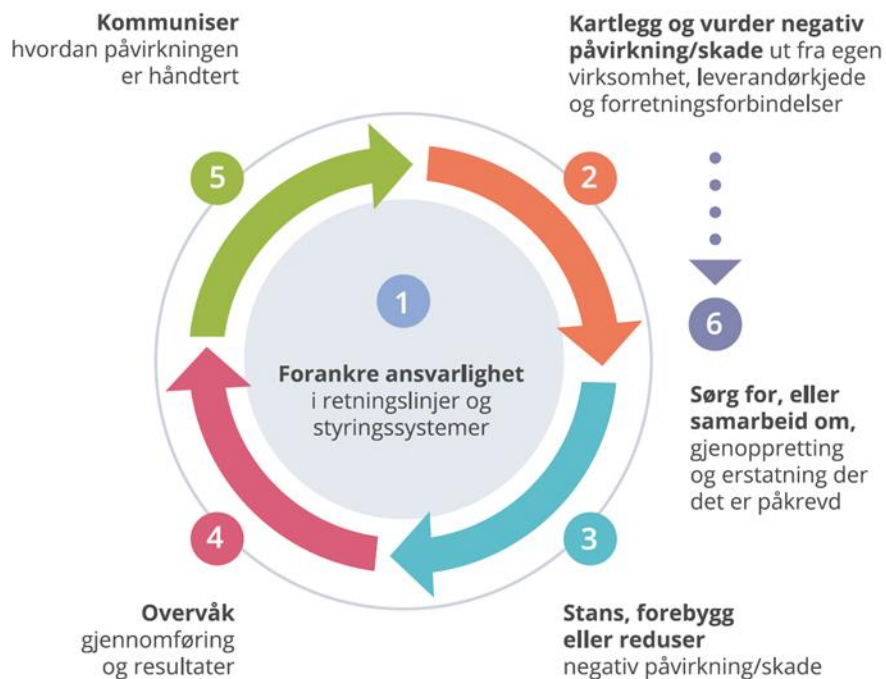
Kommuniser
hvordan påvirkningen er håndtert

Kartlegg og vurder negativ påvirkning/skade ut fra egen virksomhet, leverandørkjede og forretningsforbindelser

5

2

1

Forankre ansvarlighet i retningslinjer og styringssystemer

6

Sørg for, eller samarbeid om, gjenoppretting og erstatning der det er påkrevd

4

3

Overvåk
gjennomføring og resultater

Stans, forebygg eller reduser
negativ påvirkning/skade